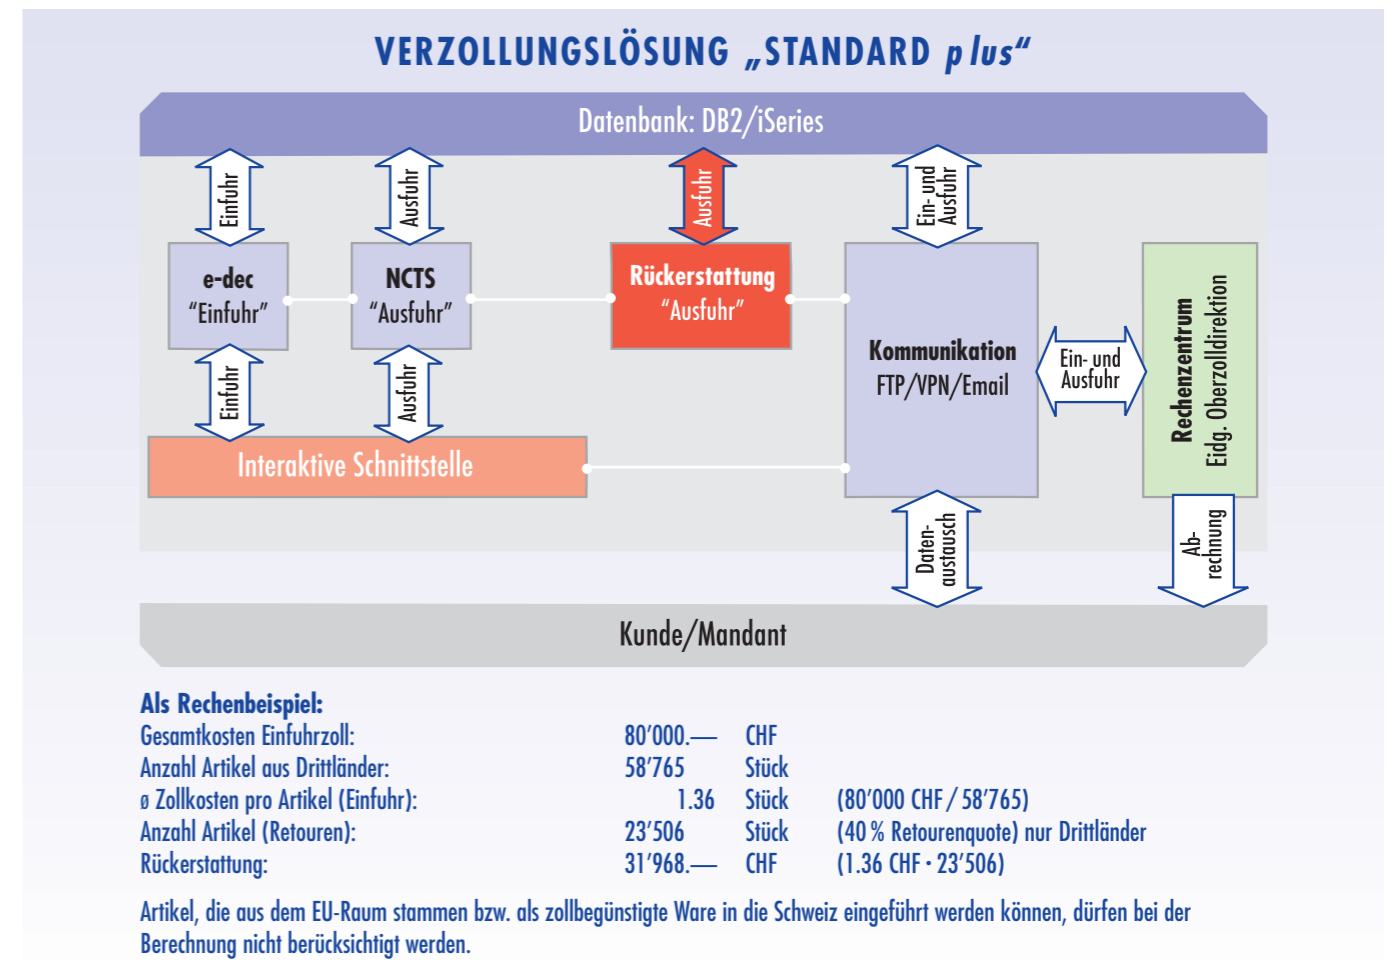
VERZOLLUNGSLÖSUNG „STANDARD plus"

Datenbank: DB2/iSeries

Einfuhr

Ausfuhr

Ausfuhr

Ein- und Ausfuhr

e-dec "Einfuhr"

NCTS "Ausfuhr"

Rückerstattung "Ausfuhr"

Kommunikation FTP/VPN/Email

Ein- und Ausfuhr

Rechenzentrum Eidg. Oberzolldirektion

Einfuhr

Ausfuhr

Interaktive Schnittstelle

Daten-austausch

Ab-rechnung

Kunde/Mandant

Als Rechenbeispiel:

| | | | |
|---|---|---|---|
| Gesamtkosten Einfuhrzoll: | 80'000.— | CHF | |
| Anzahl Artikel aus Drittländer: | 58'765 | Stück | |
| ø Zollkosten pro Artikel (Einfuhr): | 1.36 | Stück | (80'000 CHF / 58'765) |
| Anzahl Artikel (Retouren): | 23'506 | Stück | (40 % Retourenquote) nur Drittländer |
| Rückerstattung: | 31'968.— | CHF | (1.36 CHF · 23'506) |

Artikel, die aus dem EU-Raum stammen bzw. als zollbegünstigte Ware in die Schweiz eingeführt werden können, dürfen bei der Berechnung nicht berücksichtigt werden.